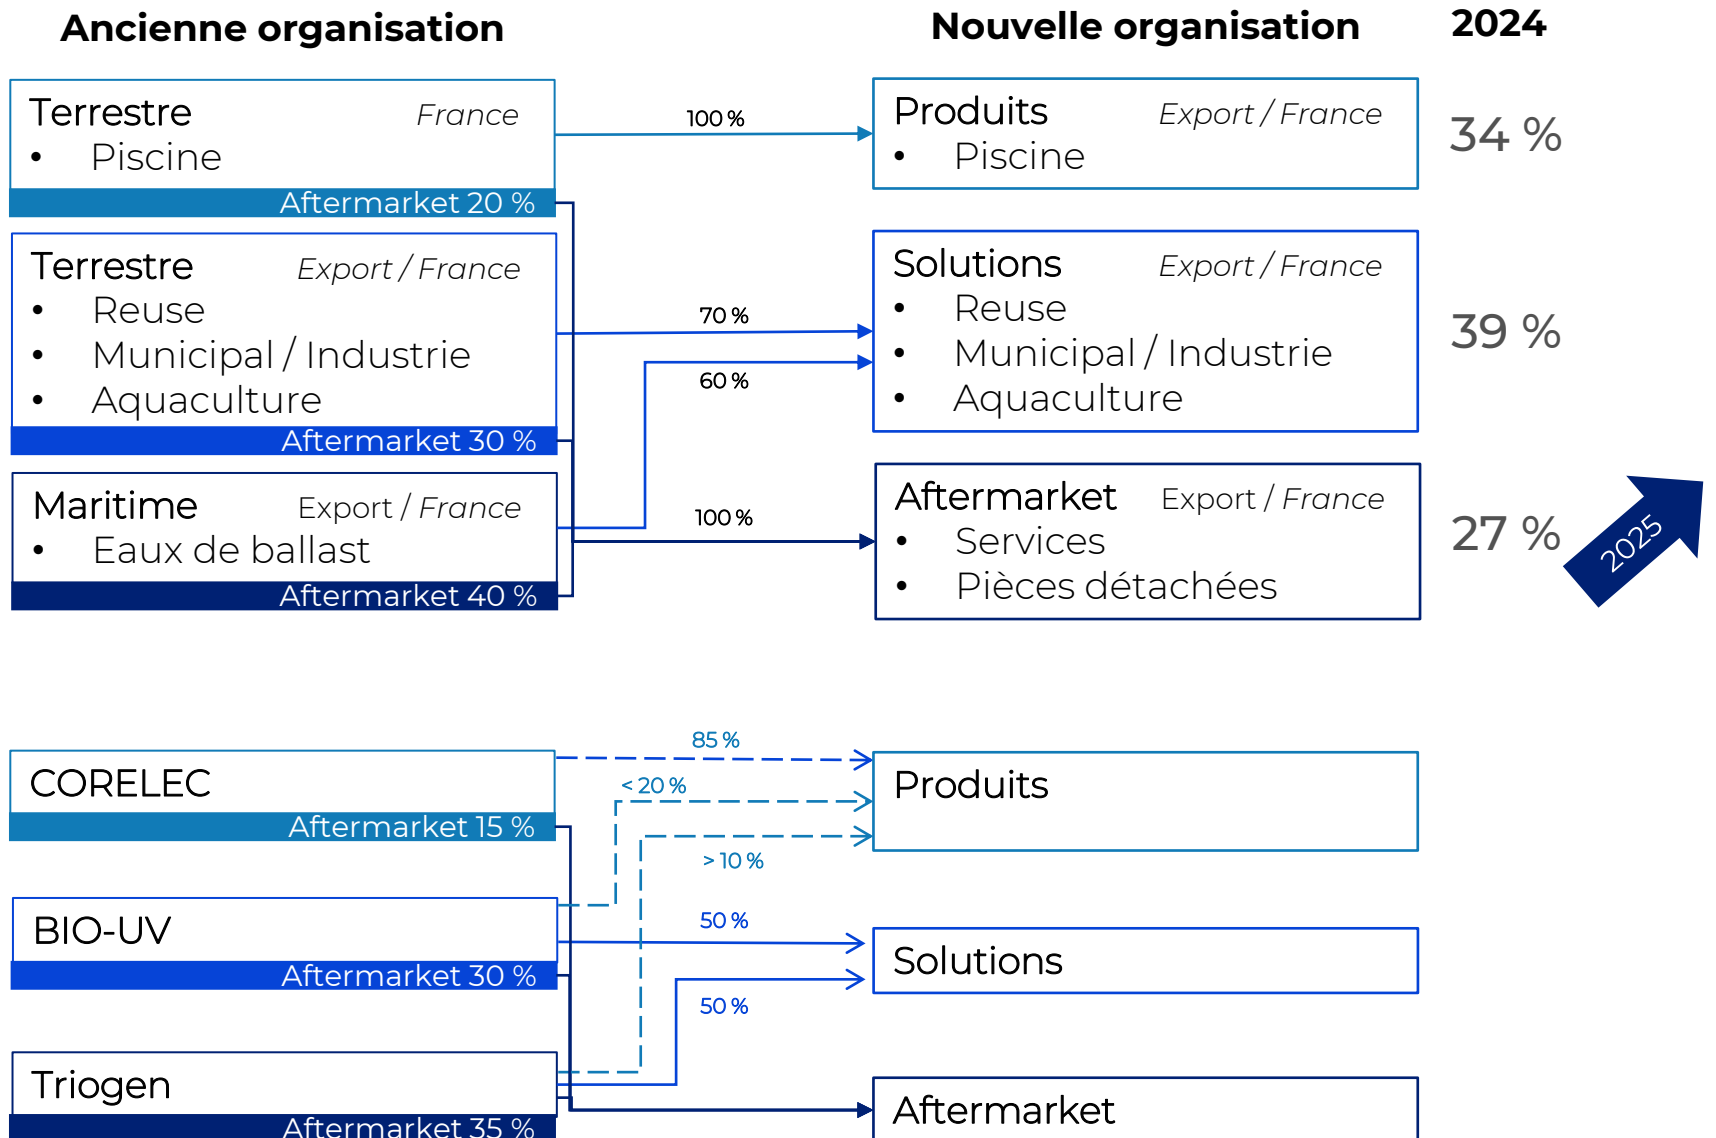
Ancienne organisation

Nouvelle organisation

2024

Terrestre France
• Piscine
Aftermarket 20 %

Terrestre Export / France
• Reuse
• Municipal / Industrie
• Aquaculture
Aftermarket 30 %

Maritime Export / France
• Eaux de ballast
Aftermarket 40 %

100 %

70 %

60 %

100 %

Produits Export / France
• Piscine

34 %

Solutions Export / France
• Reuse
• Municipal / Industrie
• Aquaculture

39 %

Aftermarket Export / France
• Services
• Pièces détachées

27 %

2025

CORELEC
Aftermarket 15 %

BIO-UV
Aftermarket 30 %

Triogen
Aftermarket 35 %

85 %

< 20 %

> 10 %

50 %

50 %

Produits

Solutions

Aftermarket